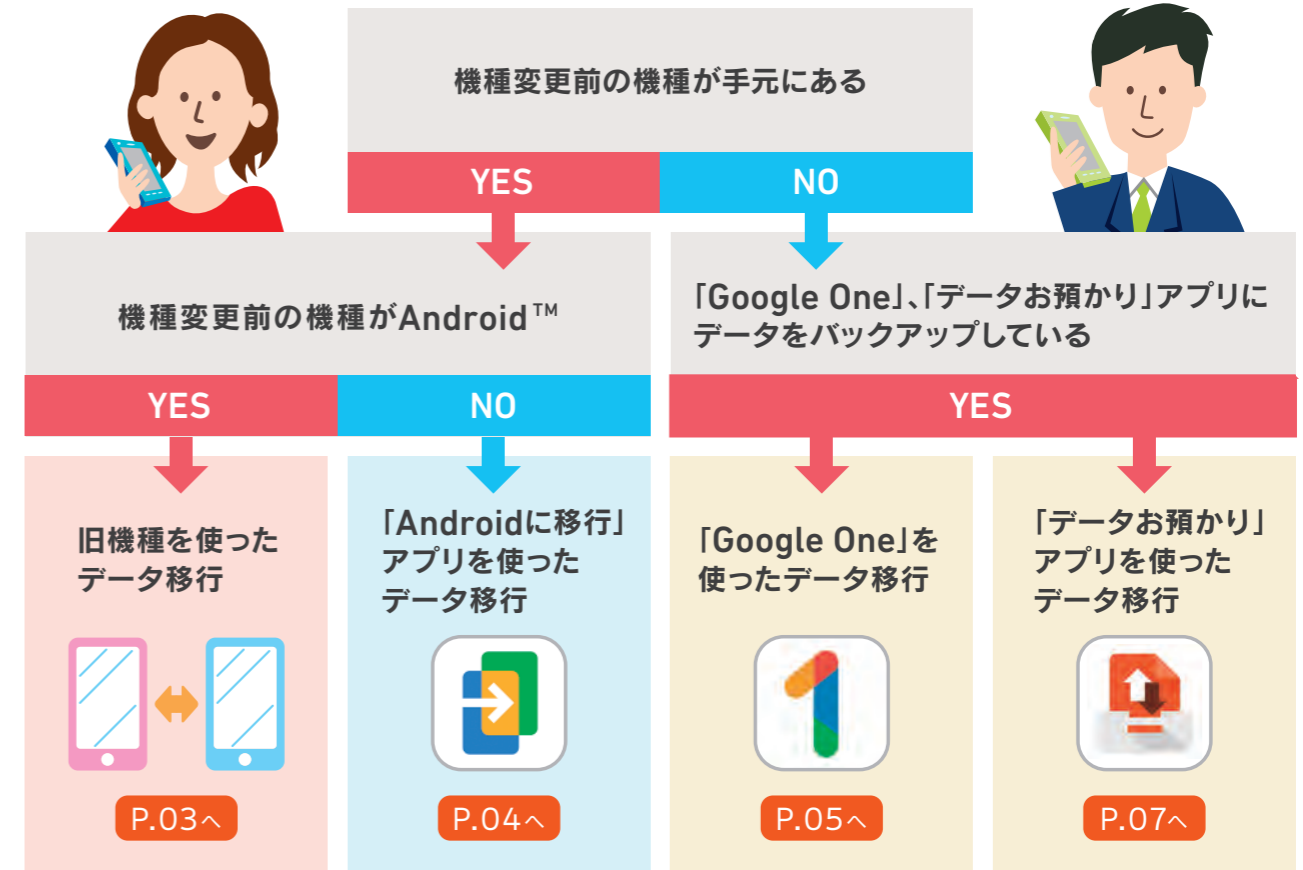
機種変更前の機種が手元にある

YES

NO

機種変更前の機種がAndroid™

YES

NO

「Google One」、「データお預かり」アプリにデータをバックアップしている

YES

旧機種を使ったデータ移行

P.03へ

「Androidに移行」アプリを使ったデータ移行

P.04へ

「Google One」を使ったデータ移行

P.05へ

「データお預かり」アプリを使ったデータ移行

P.07へ